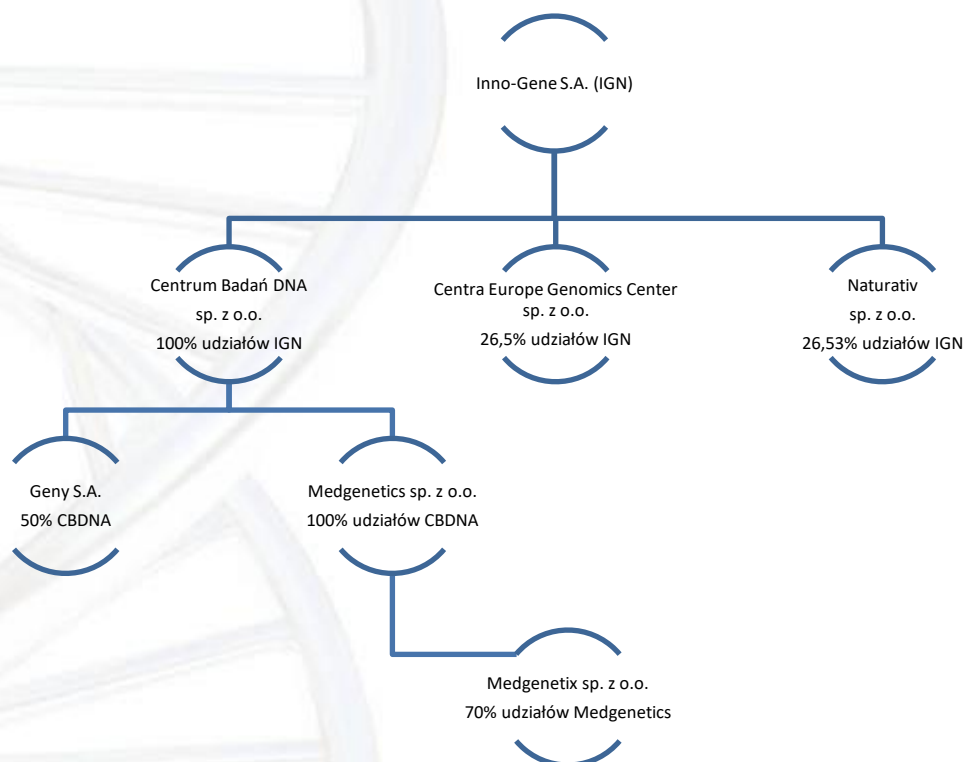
Inno-Gene S.A. (IGN)

Centrum Badań DNA sp. z o.o. 100% udziałów IGN

Centra Europe Genomics Center sp. z o.o. 26,5% udziałów IGN

Naturativ sp. z o.o. 26,53% udziałów IGN

Geny S.A. 50% CBDNA

Medgenetics sp. z o.o. 100% udziałów CBDNA

Medgenetix sp. z o.o. 70% udziałów Medgenetics